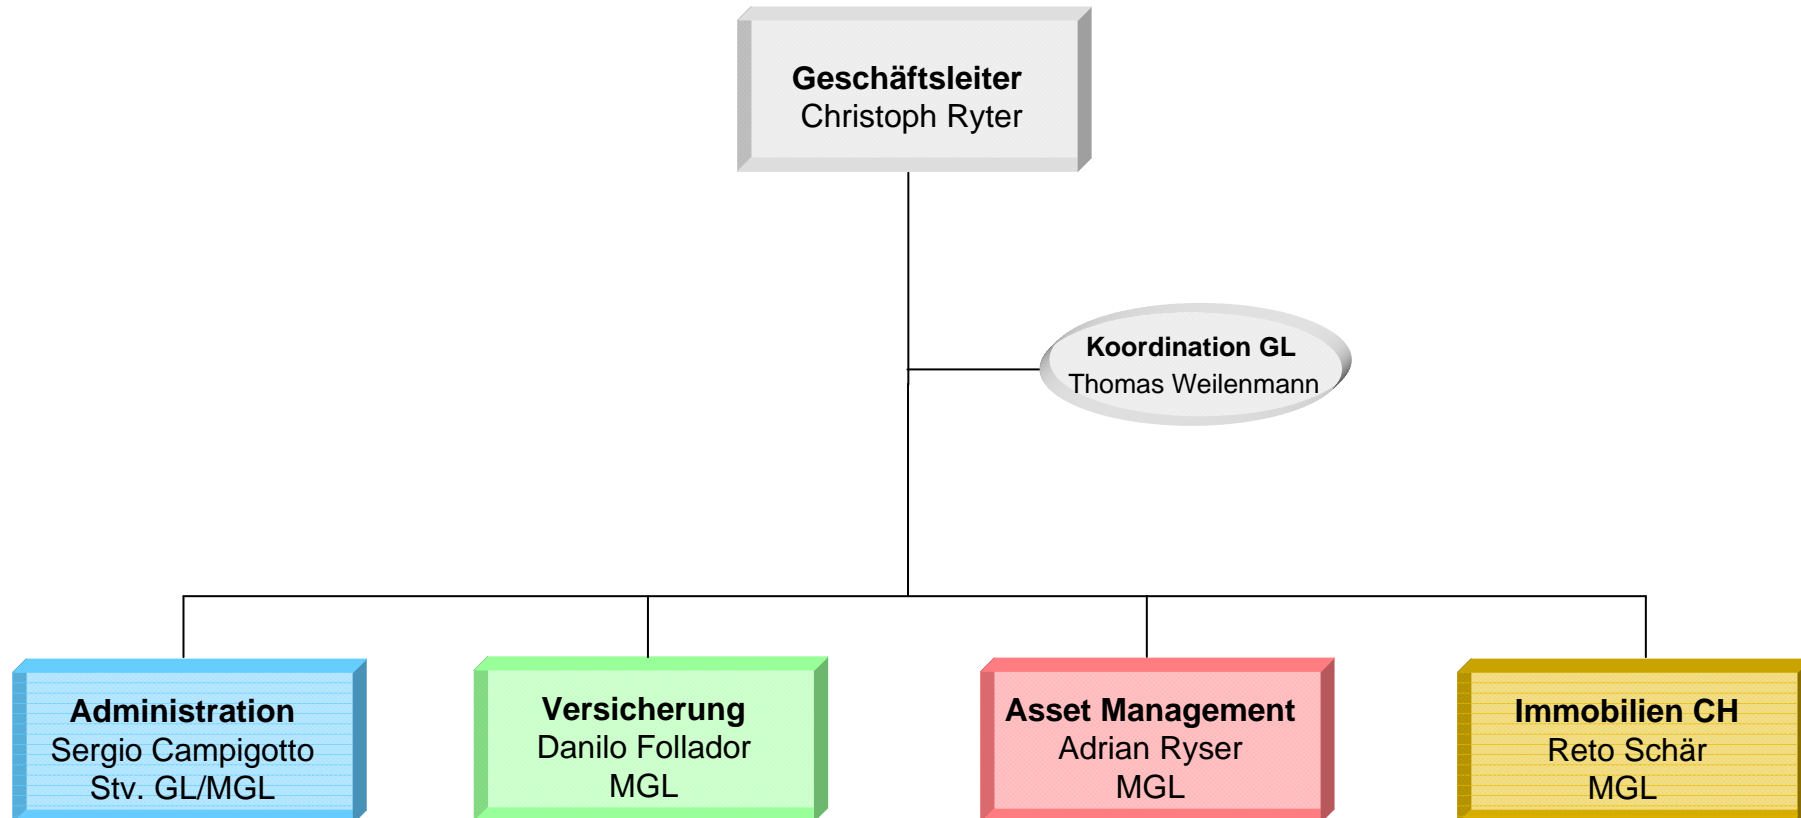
**Geschäftsleiter**
Christoph Ryter

**Koordination GL**
Thomas Weilenmann

**Administration**
Sergio Campigotto
Stv. GL/MGL

**Versicherung**
Danilo Follador
MGL

**Asset Management**
Adrian Ryser
MGL

**Immobilien CH**
Reto Schär
MGL